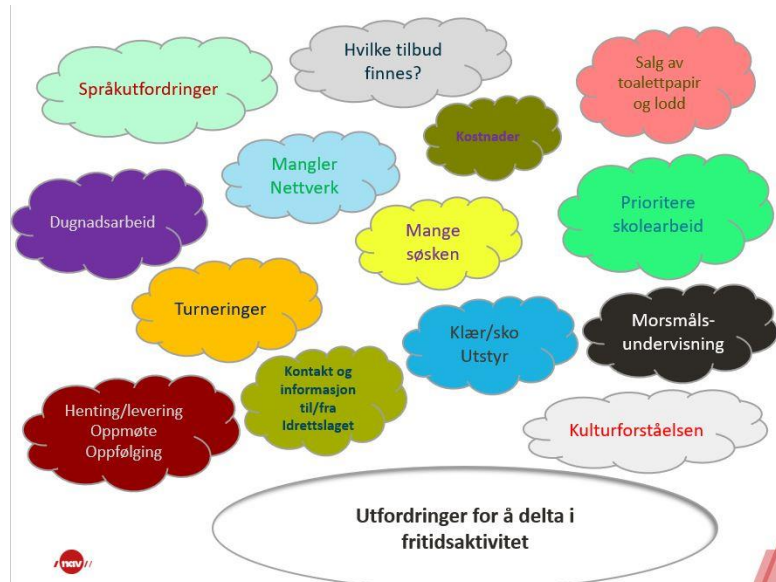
Hvilke tilbud finnes?

Språkutfordringer

Salg av toalettpapir og lodd

Kostnader

Mangler Nettverk

Dugnadsarbeid

Prioritere skolearbeid

Mange søsken

Turneringer

Klær/sko Utstyr

Morsmåls-undervisning

Kontakt og informasjon til/fra Idrettslaget

Henting/levering Oppmøte Oppfølging

Kulturforståelsen

Utfordringer for å delta i fritidsaktivitet

nav